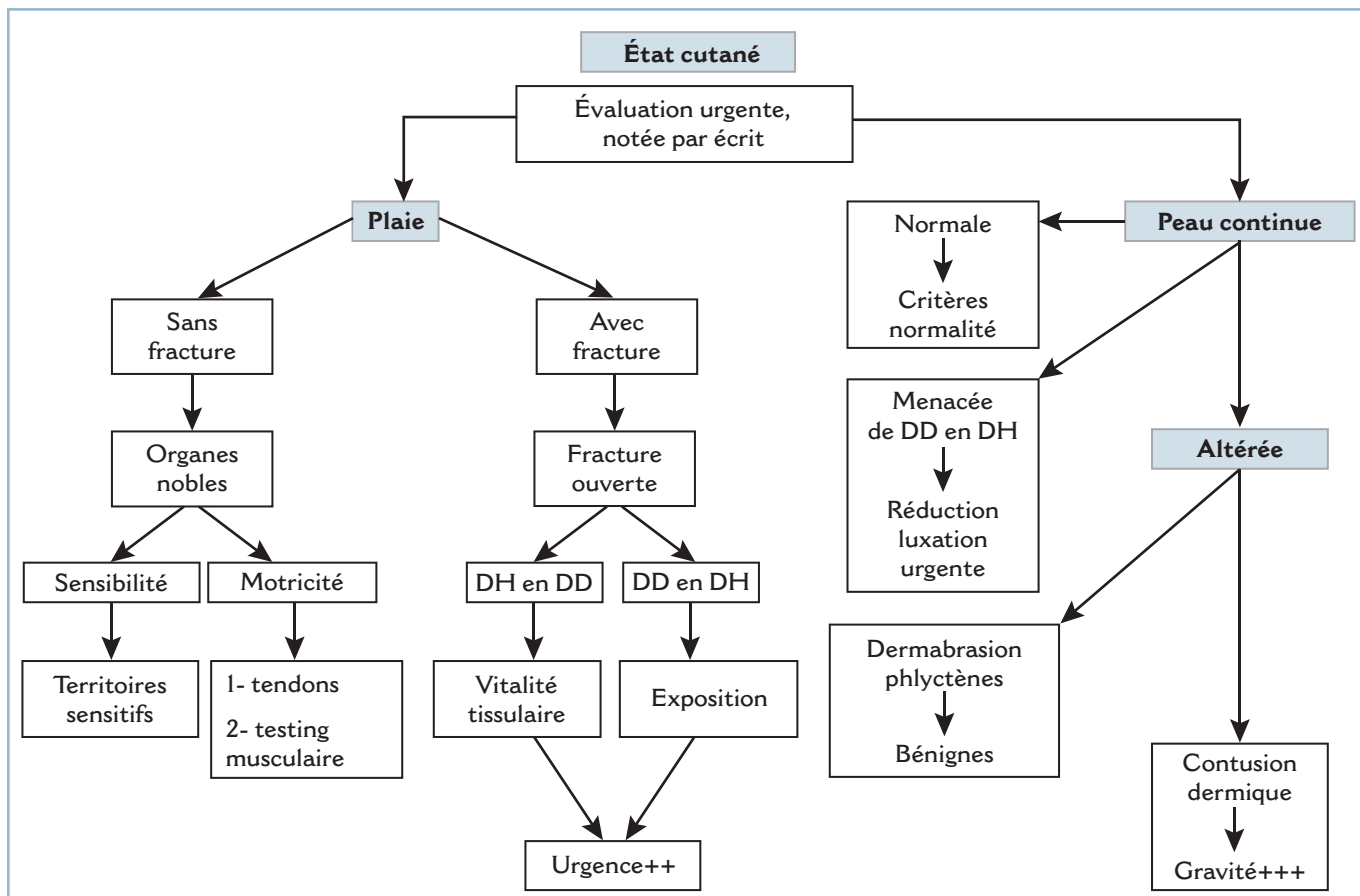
État cutané

Évaluation urgente, notée par écrit

Plaie

Peau continue

Normale

Critères normalité

Sans fracture

Avec fracture

Menacée de DD en DH

Réduction luxation urgente

Organes nobles

Fracture ouverte

Altérée

Sensibilité

Motricité

DH en DD

DD en DH

Territoires sensitifs

1- tendons
2- testing musculaire

Vitalité tissulaire

Exposition

Dermabrasion phlyctènes

Bénignes

Contusion dermique

Gravité+++

Urgence++